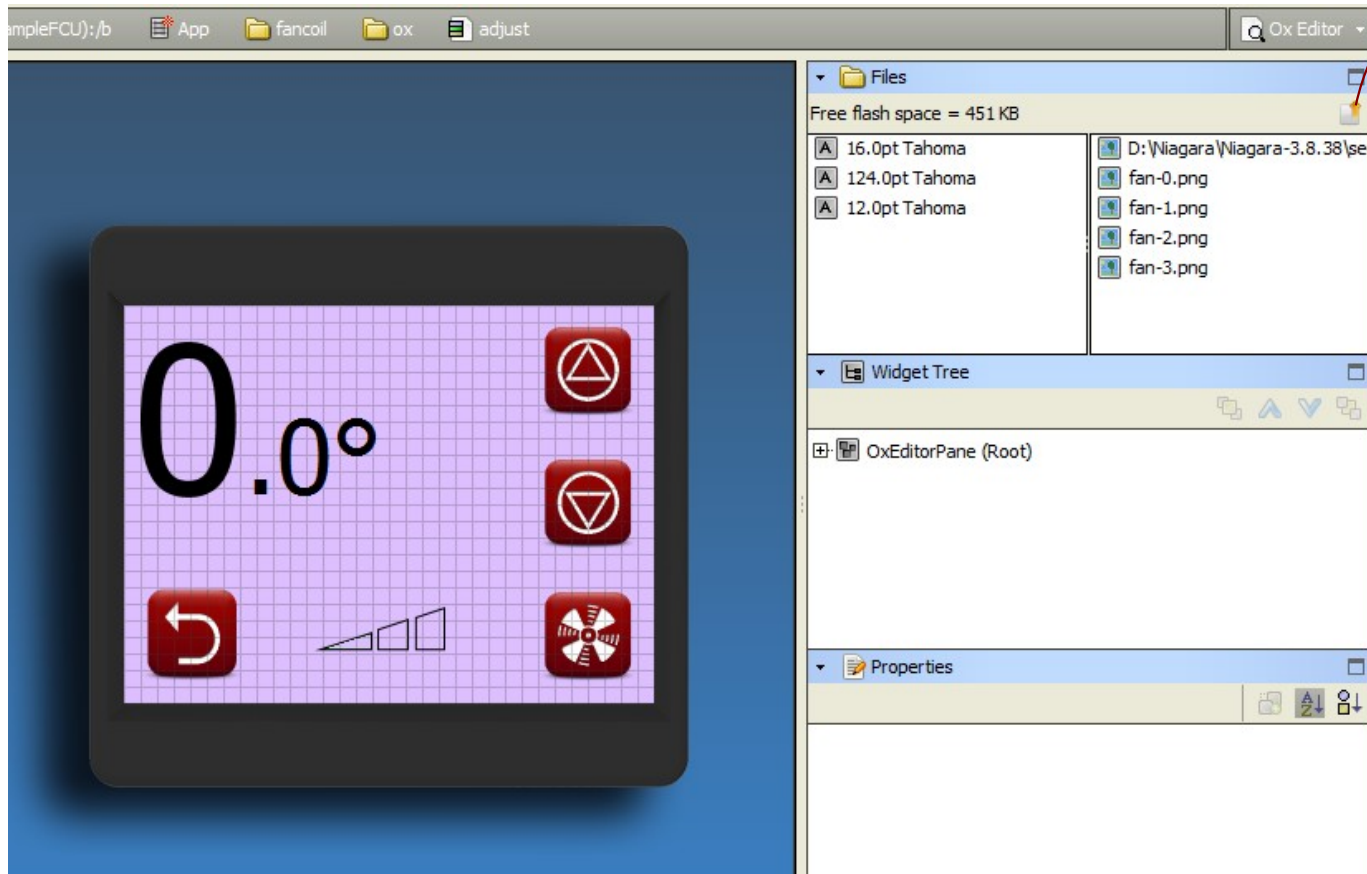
ampleFCU):/b App fancoil ox adjust

Ox Editor

0.0°

Files

Free flash space = 451 KB

16.0pt Tahoma
124.0pt Tahoma
12.0pt Tahoma

D:\Niagara\Niagara-3.8.38\se
fan-0.png
fan-1.png
fan-2.png
fan-3.png

Widget Tree

OxEditorPane (Root)

Properties